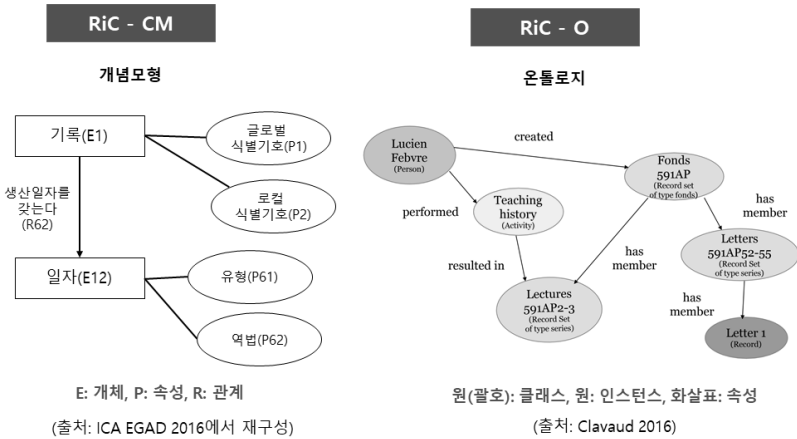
RiC - CM

개념모형

기록(E1)

글로벌 식별기호(P1)

로컬 식별기호(P2)

생산일자를 갖는다 (R62)

일자(E12)

유형(P61)

역법(P62)

E: 개체, P: 속성, R: 관계

(출처: ICA EGAD 2016에서 재구성)

RiC - O

온톨로지

Lucien Febvre (Person)

created

Fonds 591AP (Record set of type fonds)

performed

Teaching history (Activity)

has member

has member

resulted in

Letters 591AP52-55 (Record Set of type series)

Lectures 591AP2-3 (Record Set of type series)

has member

Letter 1 (Record)

원(괄호): 클래스, 원: 인스턴스, 화살표: 속성

(출처: Clavaud 2016)